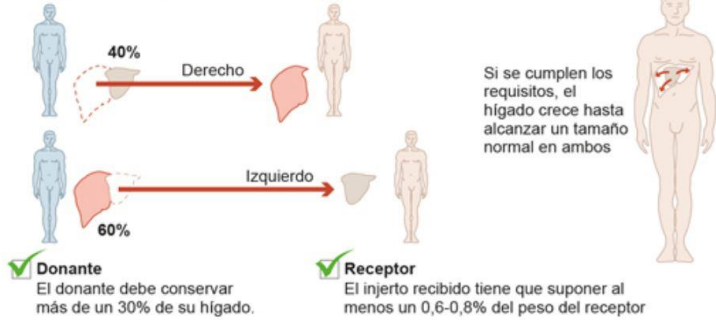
40%

Derecho

Si se cumplen los requisitos, el hígado crece hasta alcanzar un tamaño normal en ambos

Izquierdo

60%

Donante
El donante debe conservar más de un 30% de su hígado.

Receptor
El injerto recibido tiene que suponer al menos un 0,6-0,8% del peso del receptor